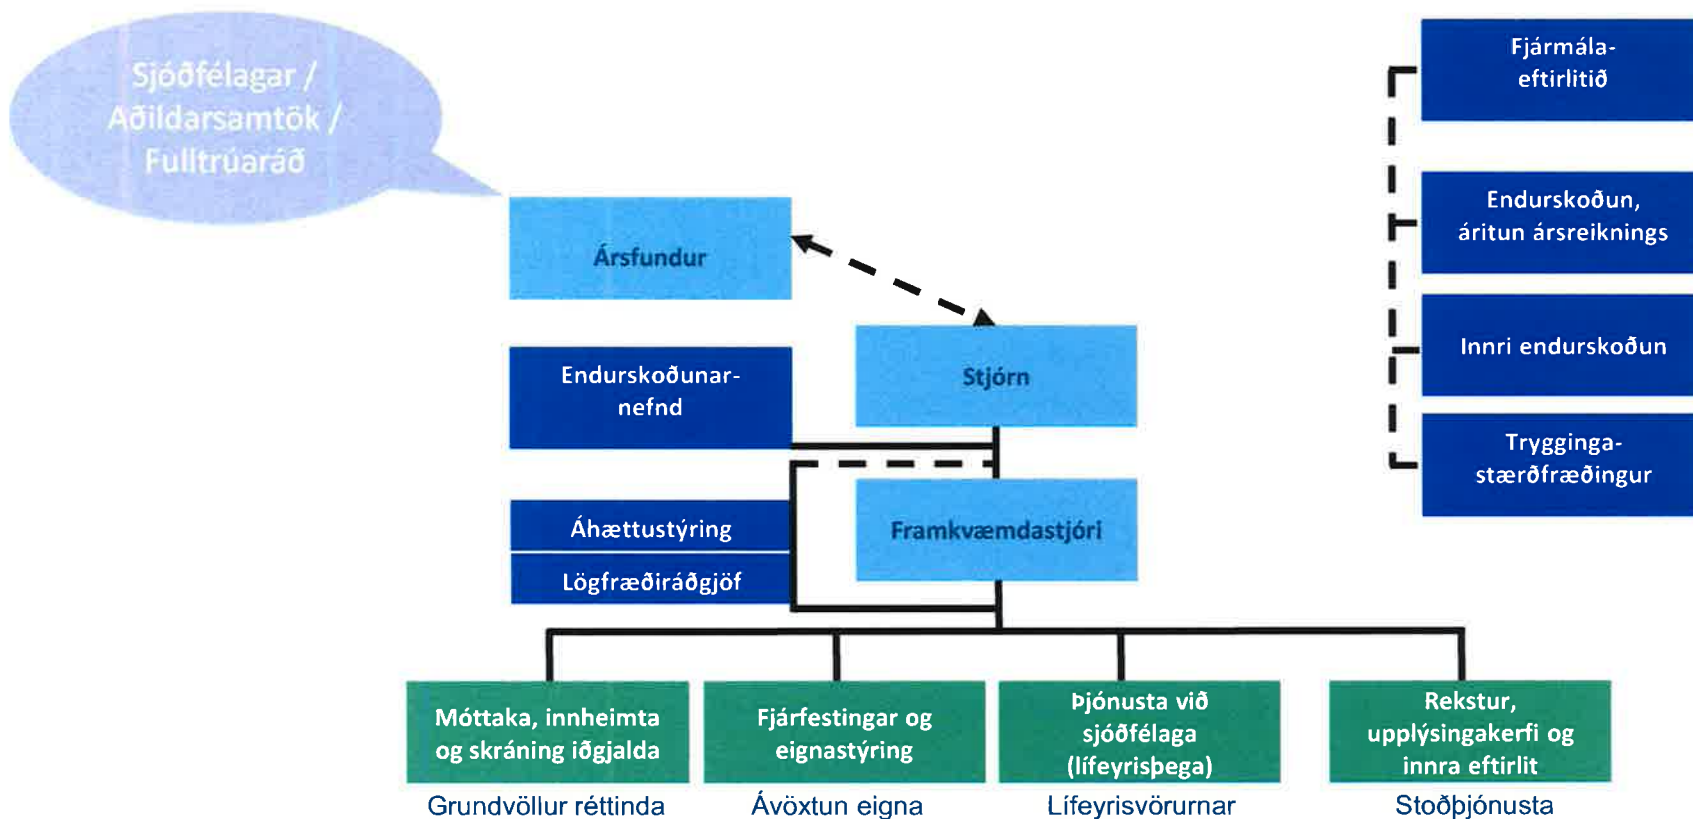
Sjóðfélagar / Aðildarsamtök / Fulltrúaráð

Ársfundur

Endurskoðunarnefnd

Stjórn

Áhættustýring

Lögfræðiráðgjöf

Framkvæmdastjóri

Fjármálaeftirlitið

Endurskoðun, áritun ársreiknings

Innri endurskoðun

Tryggingastærðfræðingur

Móttaka, innheimta og skráning iðgjalda

Grundvöllur réttinda

Fjárfestingar og eignastýring

Ávöxtun eigna

Þjónusta við sjóðfélaga (lífeyrisþega)

Lífeyrisvörurnar

Rekstur, upplýsingakerfi og innra eftirlit

Stoðþjónusta